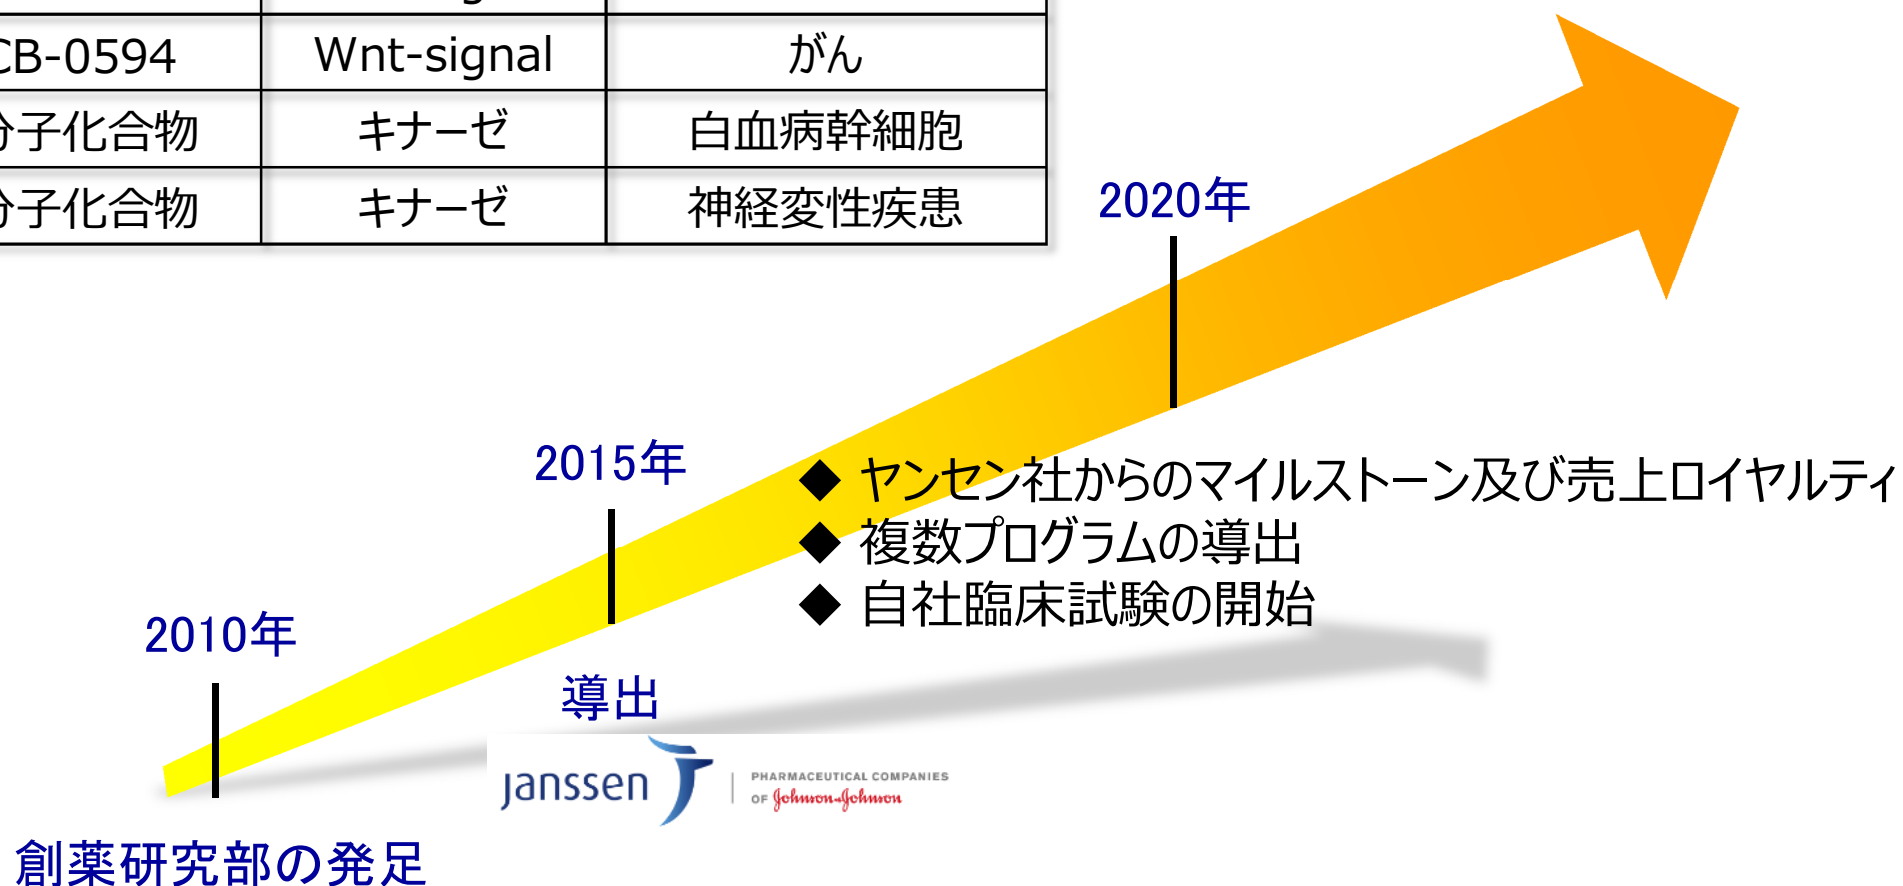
| CB-0594 | Wnt-signal | がん |
|---|---|---|
| 分子化合物 | キナーゼ | 白血病幹細胞 |
| 分子化合物 | キナーゼ | 神経変性疾患 |

2020年

2015年

◆ ヤンセン社からのマイルストーン及び売上ロイヤルティ
◆ 複数プログラムの導出
◆ 自社臨床試験の開始

2010年

導出

janssen PHARMACEUTICAL COMPANIES OF Johnson&Johnson

創薬研究部の発足